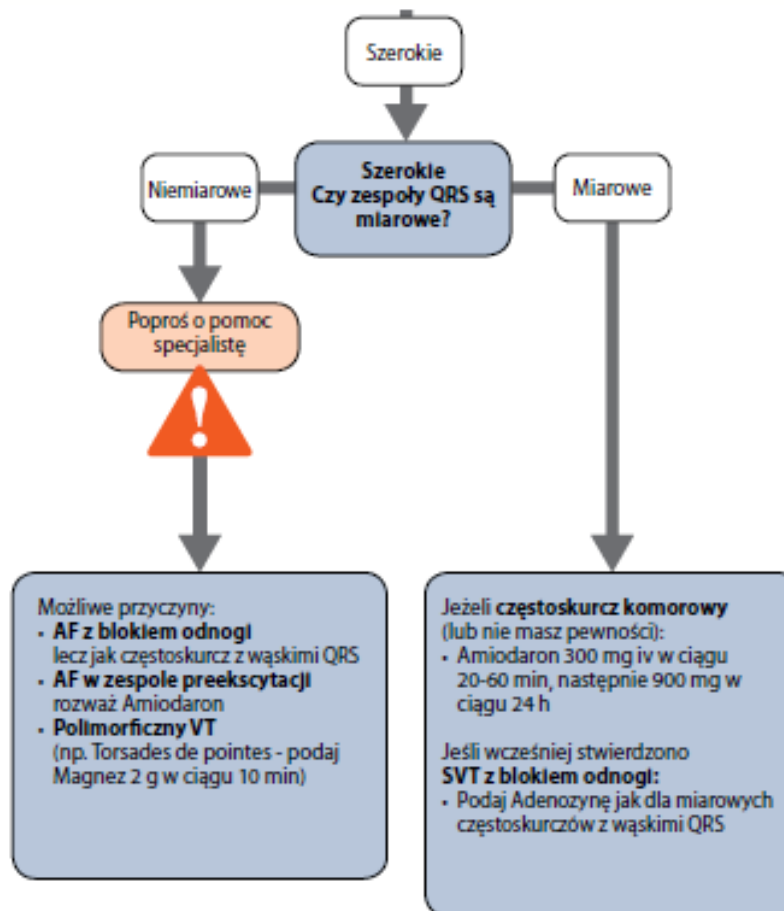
Szerokie

Szerokie
Czy zespoły QRS są miarowe?

Niemiarowe

Miarowe

Poproś o pomoc specjalistę

Możliwe przyczyny:
- **AF z blokiem odnogi** lecz jak częstoskurcz z wąskimi QRS
- **AF w zespole preekscytacji** rozważ Amiodaron
- **Polimorficzny VT** (np. Torsades de pointes - podaj Magnez 2 g w ciągu 10 min)

Jeżeli **częstoskurcz komorowy** (lub nie masz pewności):
- Amiodaron 300 mg iv w ciągu 20-60 min, następnie 900 mg w ciągu 24 h

Jeśli wcześniej stwierdzono **SVT z blokiem odnogi:**
- Podaj Adenozynę jak dla miarowych częstoskurczów z wąskimi QRS